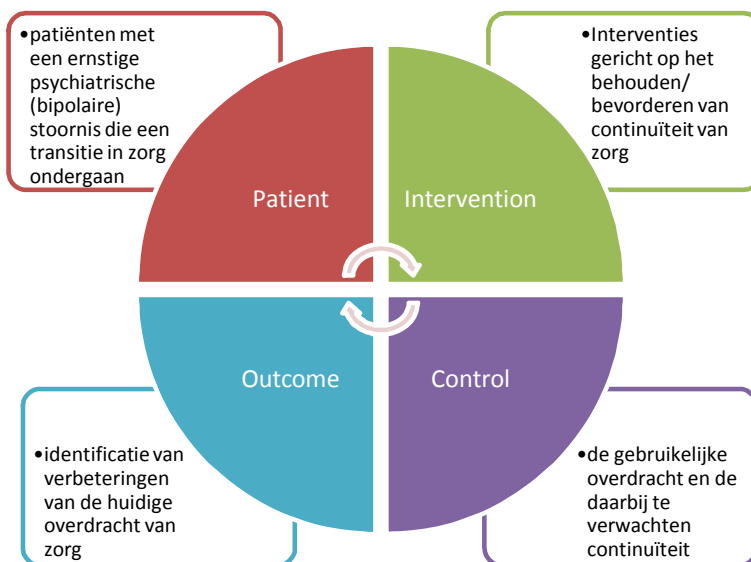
•patiënten met een ernstige psychiatrische (bipolaire) stoornis die een transitie in zorg ondergaan

•Interventies gericht op het behouden/ bevorderen van continuïteit van zorg

Patient

Intervention

Outcome

Control

•identificatie van verbeteringen van de huidige overdracht van zorg

•de gebruikelijke overdracht en de daarbij te verwachten continuïteit